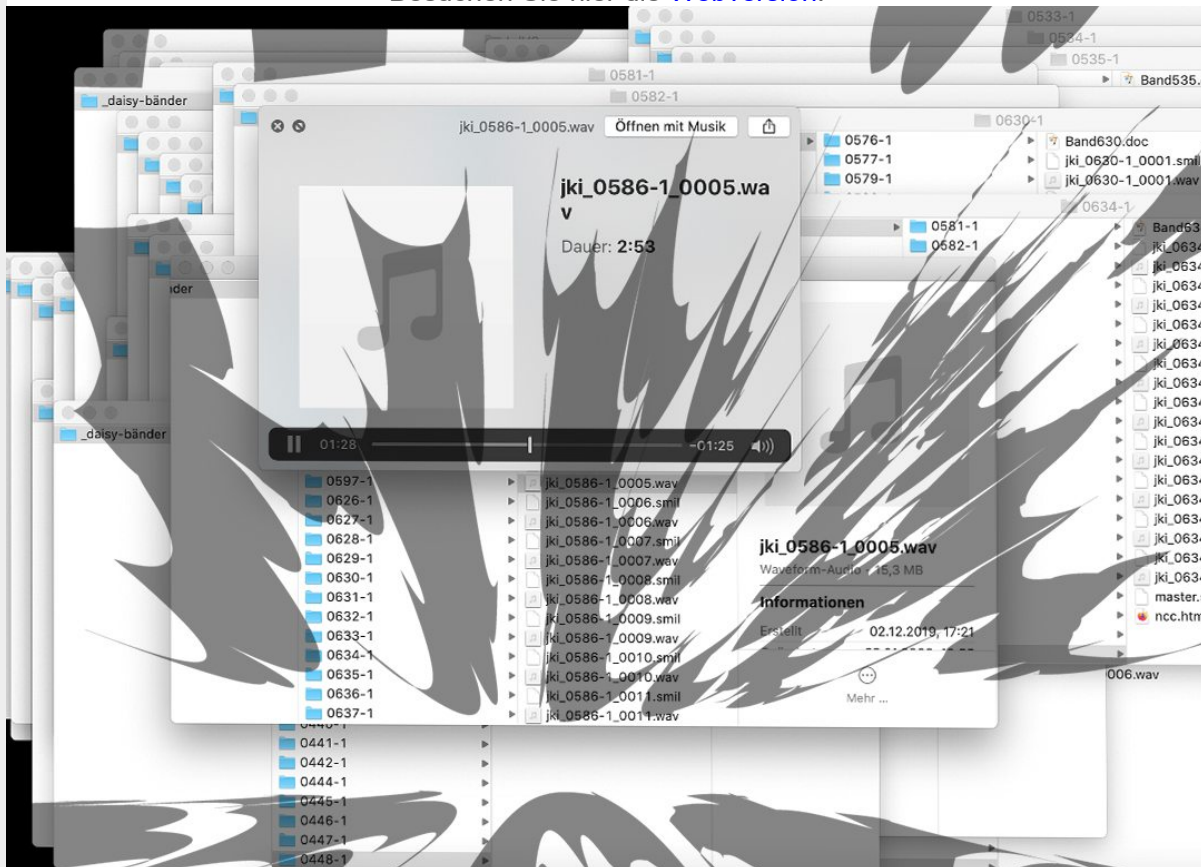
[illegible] Sie hier die Webversion.

0533-1
0534-1
0535-1
Band535.

_daisy-bänder
0581-1
0582-1

jki_0586-1_0005.wav
Öffnen mit Musik

0630-1
0576-1
0577-1
0579-1
Band630.doc
jki_0630-1_0001.smil
jki_0630-1_0001.wav

jki_0586-1_0005.wav

Dauer: 2:53

0634-1
0581-1
0582-1
Band63
jki_0634
jki_0634
jki_0634
jki_0634
jki_0634
jki_0634
jki_0634
jki_0634
jki_0634
jki_0634
jki_0634
jki_0634
jki_0634
jki_0634
jki_0634
jki_0634
jki_0634
master.
ncc.htm

_daisy-bänder

01:28
-01:25

0597-1
0626-1
0627-1
0628-1
0629-1
0630-1
0631-1
0632-1
0633-1
0634-1
0635-1
0636-1
0637-1

jki_0586-1_0005.wav
jki_0586-1_0006.smil
jki_0586-1_0006.wav
jki_0586-1_0007.smil
jki_0586-1_0007.wav
jki_0586-1_0008.smil
jki_0586-1_0008.wav
jki_0586-1_0009.smil
jki_0586-1_0009.wav
jki_0586-1_0010.smil
jki_0586-1_0010.wav
jki_0586-1_0011.smil
jki_0586-1_0011.wav

jki_0586-1_0005.wav
Waveform-Audio - 15,3 MB
Informationen
Erstellt 02.12.2019, 17:21
Mehr ...

006.wav

0440-1
0441-1
0442-1
0444-1
0445-1
0446-1
0447-1
0448-1